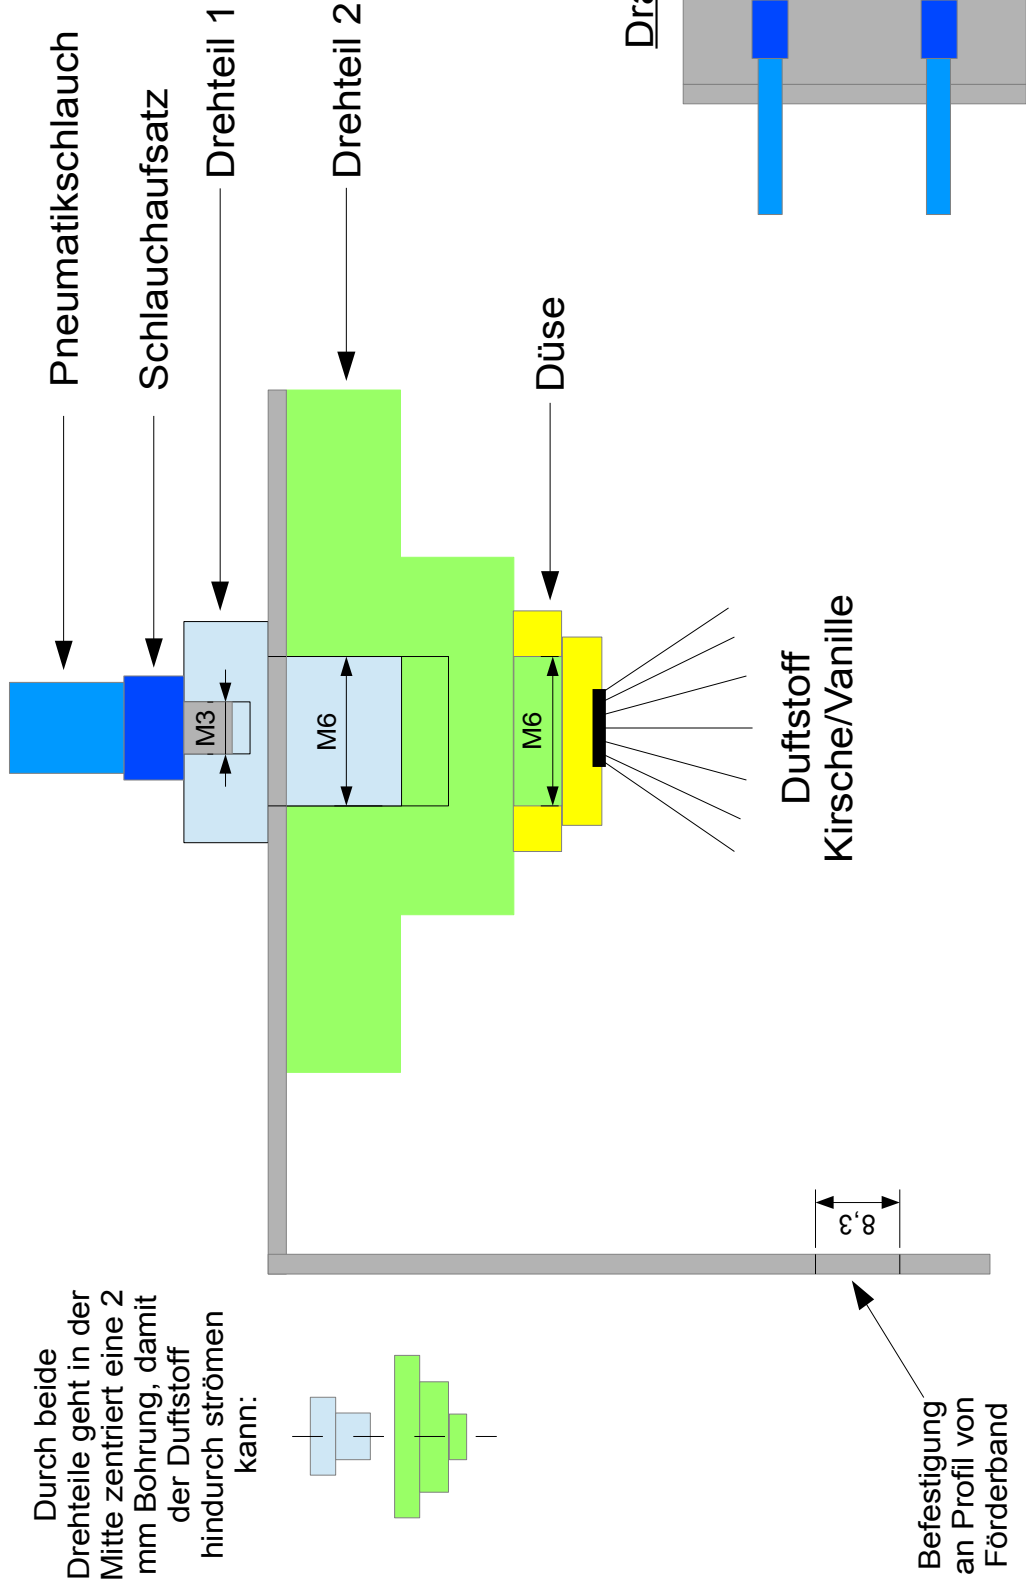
Pneumatikschlauch

Schlauchaufsatz

Drehteil 1

Drehteil 2

Dr

Düse

M3

M6

M6

Duftstoff
Kirsche/Vanille

8,3

Durch beide Drehteile geht in der Mitte zentriert eine 2 mm Bohrung, damit der Duftstoff hindurch strömen kann:

Befestigung an Profil von Förderband